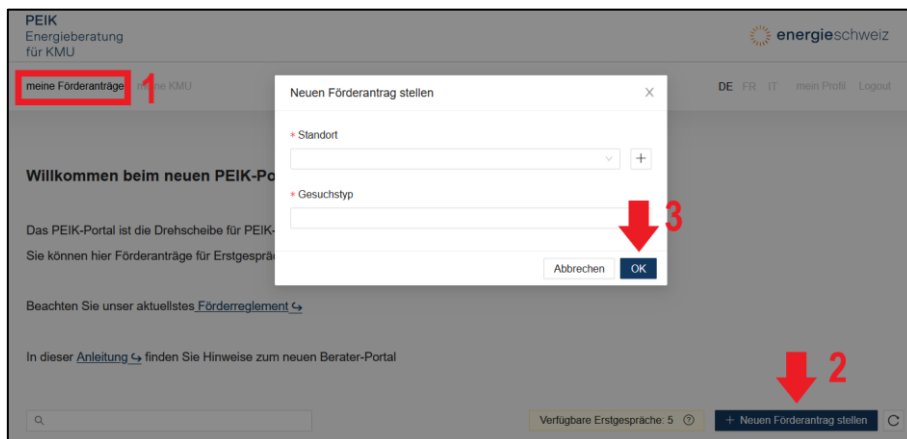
PEIK
Energieberatung
für KMU

energieschweiz

meine Förderanträge 1 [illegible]e KMU

DE FR IT mein Profil Logout

Willkommen beim neuen PEIK-Po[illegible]

Das PEIK-Portal ist die Drehscheibe für PEIK-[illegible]
Sie können hier Förderanträge für Erstgesprä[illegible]

Beachten Sie unser aktuellstes Förderreglement

In dieser Anleitung finden Sie Hinweise zum neuen Berater-Portal

Neuen Förderantrag stellen

* Standort

+

* Gesuchstyp

3

Abbrechen OK

2

Verfügbare Erstgespräche: 5

+ Neuen Förderantrag stellen